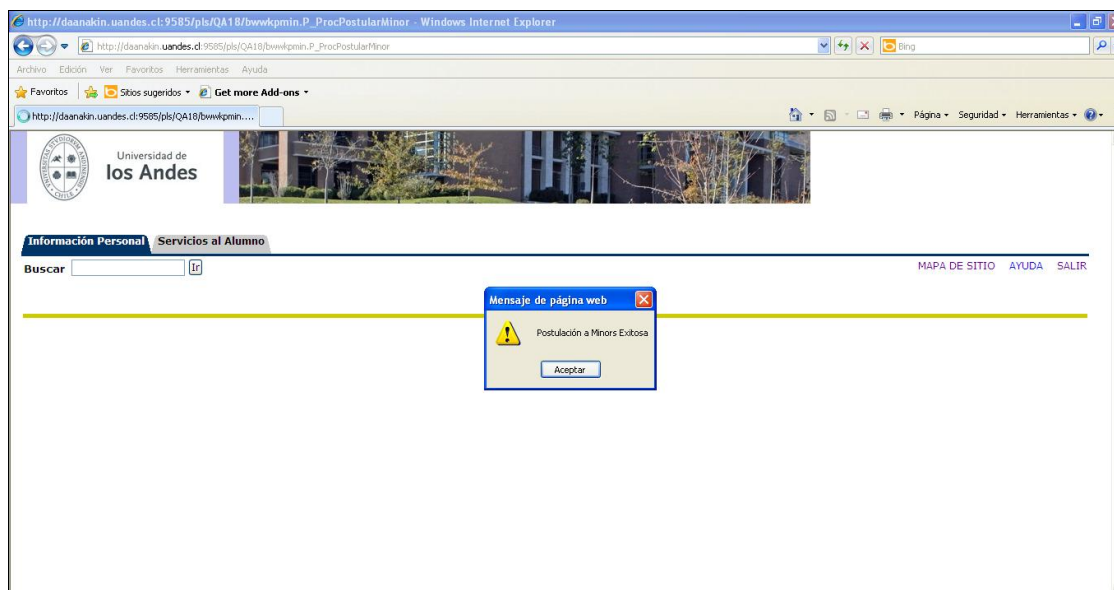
http://daanakin.uandes.cl:9585/pls/QA18/bwwkpmin.P_ProcPostularMinor - Windows Internet Explorer

http://daanakin.uandes.cl:9585/pls/QA18/bwwkpmin.P_ProcPostularMinor

Bing

Archivo Edición Ver Favoritos Herramientas Ayuda

Favoritos Sitios sugeridos Get more Add-ons

http://daanakin.uandes.cl:9585/pls/QA18/bwwkpmin....

Página Seguridad Herramientas

Universidad de
los Andes

Información Personal Servicios al Alumno

Buscar Ir

MAPA DE SITIO AYUDA SALIR

Mensaje de página web

Postulación a Minors Exitosa

Aceptar